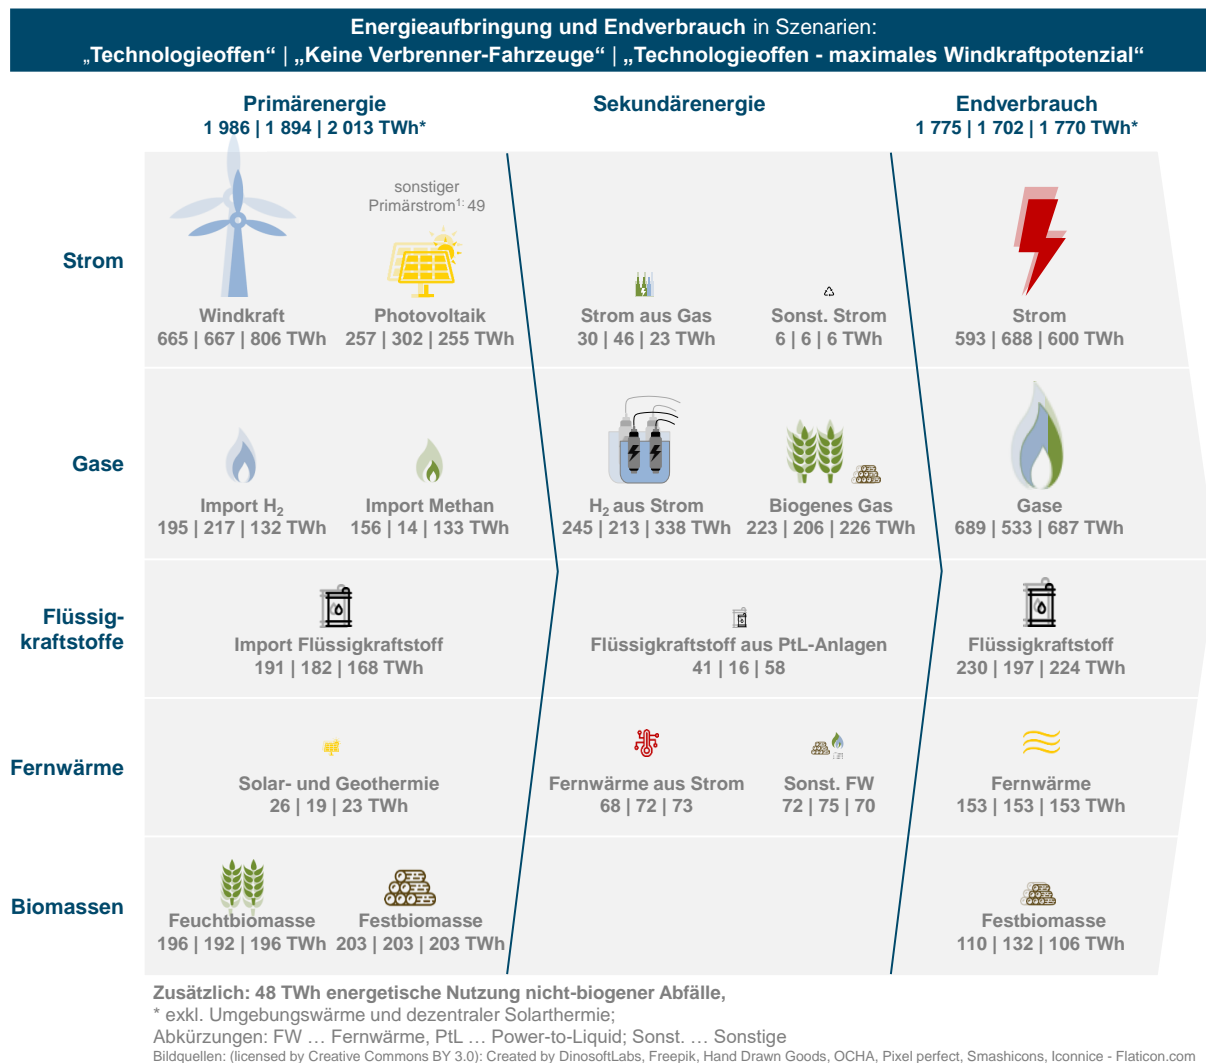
**Energieaufbringung und Endverbrauch** in Szenarien:
„Technologieoffen“ | „Keine Verbrenner-Fahrzeuge“ | „Technologieoffen - maximales Windkraftpotenzial“

Primärenergie
1 986 | 1 894 | 2 013 TWh*

Sekundärenergie

Endverbrauch
1 775 | 1 702 | 1 770 TWh*

Strom

sonstiger Primärstrom$^{1}$: 49

Windkraft
665 | 667 | 806 TWh

Photovoltaik
257 | 302 | 255 TWh

Strom aus Gas
30 | 46 | 23 TWh

Sonst. Strom
6 | 6 | 6 TWh

Strom
593 | 688 | 600 TWh

Gase

Import $H_2$
195 | 217 | 132 TWh

Import Methan
156 | 14 | 133 TWh

$H_2$ aus Strom
245 | 213 | 338 TWh

Biogenes Gas
223 | 206 | 226 TWh

Gase
689 | 533 | 687 TWh

Flüssigkraftstoffe

Import Flüssigkraftstoff
191 | 182 | 168 TWh

Flüssigkraftstoff aus PtL-Anlagen
41 | 16 | 58

Flüssigkraftstoff
230 | 197 | 224 TWh

Fernwärme

Solar- und Geothermie
26 | 19 | 23 TWh

Fernwärme aus Strom
68 | 72 | 73

Sonst. FW
72 | 75 | 70

Fernwärme
153 | 153 | 153 TWh

Biomassen

Feuchtbiomasse
196 | 192 | 196 TWh

Festbiomasse
203 | 203 | 203 TWh

Festbiomasse
110 | 132 | 106 TWh

**Zusätzlich: 48 TWh energetische Nutzung nicht-biogener Abfälle,**
* exkl. Umgebungswärme und dezentraler Solarthermie;
Abkürzungen: FW … Fernwärme, PtL … Power-to-Liquid; Sonst. … Sonstige
Bildquellen: (licensed by Creative Commons BY 3.0): Created by DinosoftLabs, Freepik, Hand Drawn Goods, OCHA, Pixel perfect, Smashicons, Iconnice - Flaticon.com